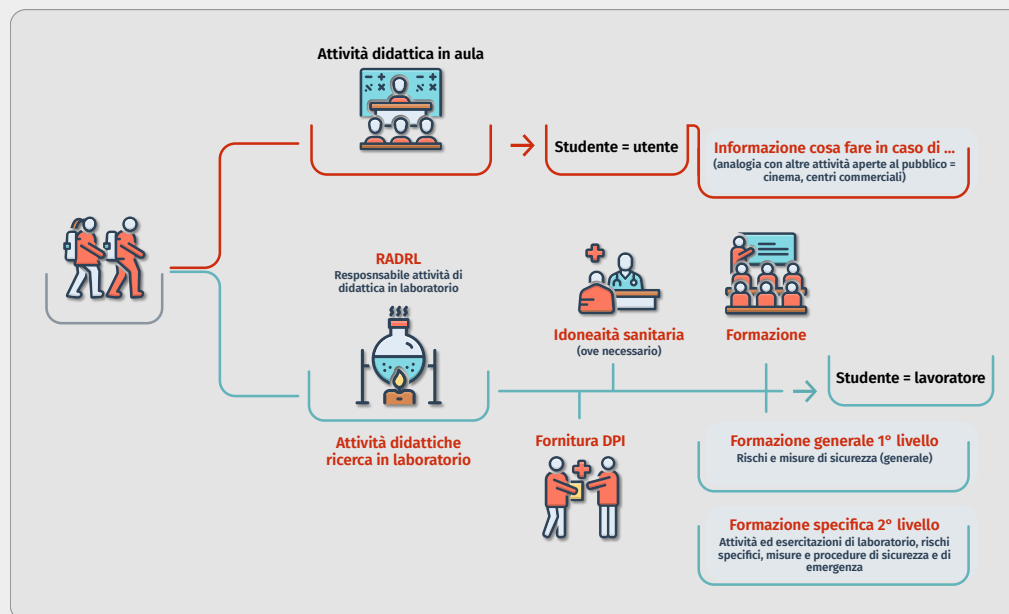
Attività didattica in aula

Studente = utente

Informazione cosa fare in caso di ...
(analogia con altre attività aperte al pubblico = cinema, centri commerciali)

RADRL
Resposnsabile attività di didattica in laboratorio

Idoneaità sanitaria
(ove necessario)

Formazione

Studente = lavoratore

Attività didattiche ricerca in laboratorio

Fornitura DPI

Formazione generale 1° livello
Rischi e misure di sicurezza (generale)

Formazione specifica 2° livello
Attività ed esercitazioni di laboratorio, rischi specifici, misure e procedure di sicurezza e di emergenza